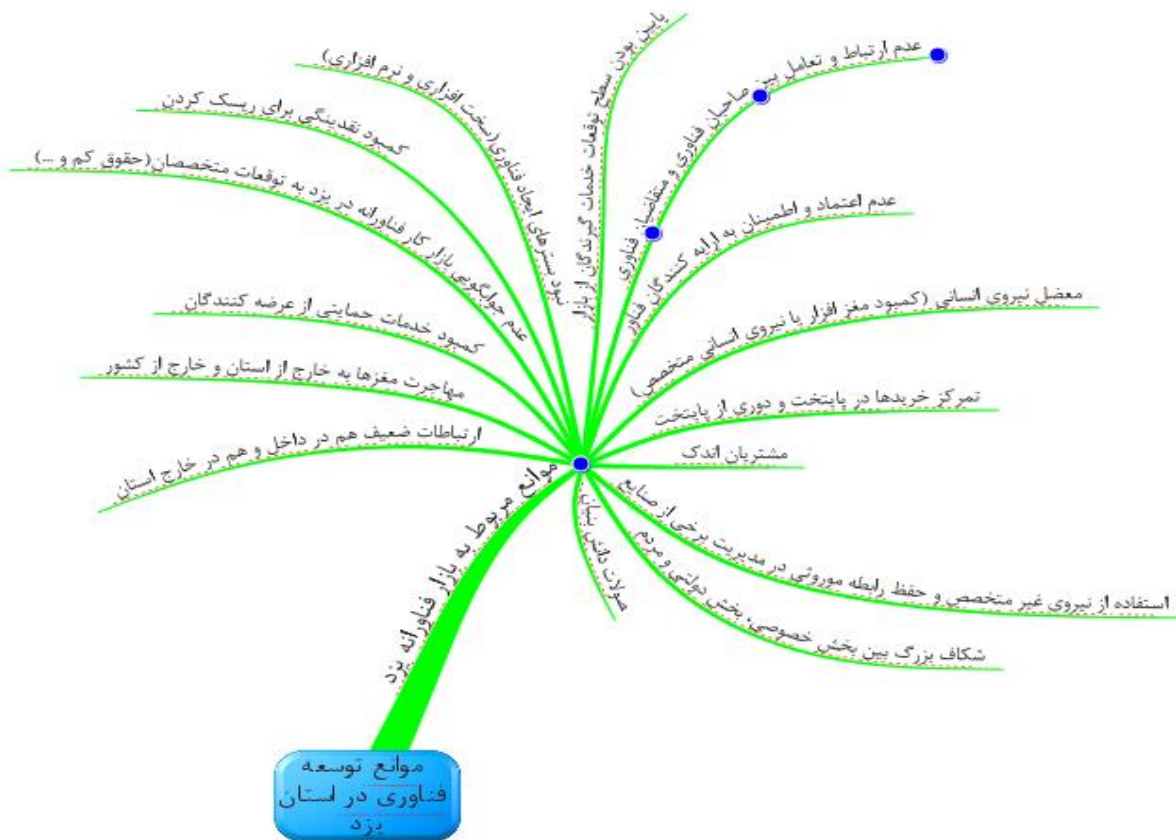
موانع توسعه فناوری در استان یزد

موانع مربوط به بازار فناورانه یزد

عدم ارتباط و تعامل بین صاحبان فناوری و متقاضیان فناوری

پایین بودن سطح توقعات خدمات گیرندگان از بازار

نبود بسترهای ایجاد فناوری (سخت افزاری و نرم افزاری)

کمبود نقدینگی برای ریسک کردن

عدم جوابگویی بازار کار فناورانه در یزد به توقعات متخصصان (حقوق کم و ...)

کمبود خدمات حمایتی از عرضه کنندگان

مهاجرت مغزها به خارج از استان و خارج از کشور

ارتباطات ضعیف هم در داخل و هم در خارج استان

عدم اعتماد و اطمینان به ارائه کنندگان فناوری

معضل نیروی انسانی (کمبود مغز افزار یا نیروی انسانی متخصص)

تمرکز خریدها در پایتخت و دوری از پایتخت

مشتریان اندک

استفاده از نیروی غیر متخصص و حفظ رابطه موروثی در مدیریت برخی از صنایع

شکاف بزرگ بین بخش خصوصی، بخش دولتی و مردم

صولت داشتن بیمار